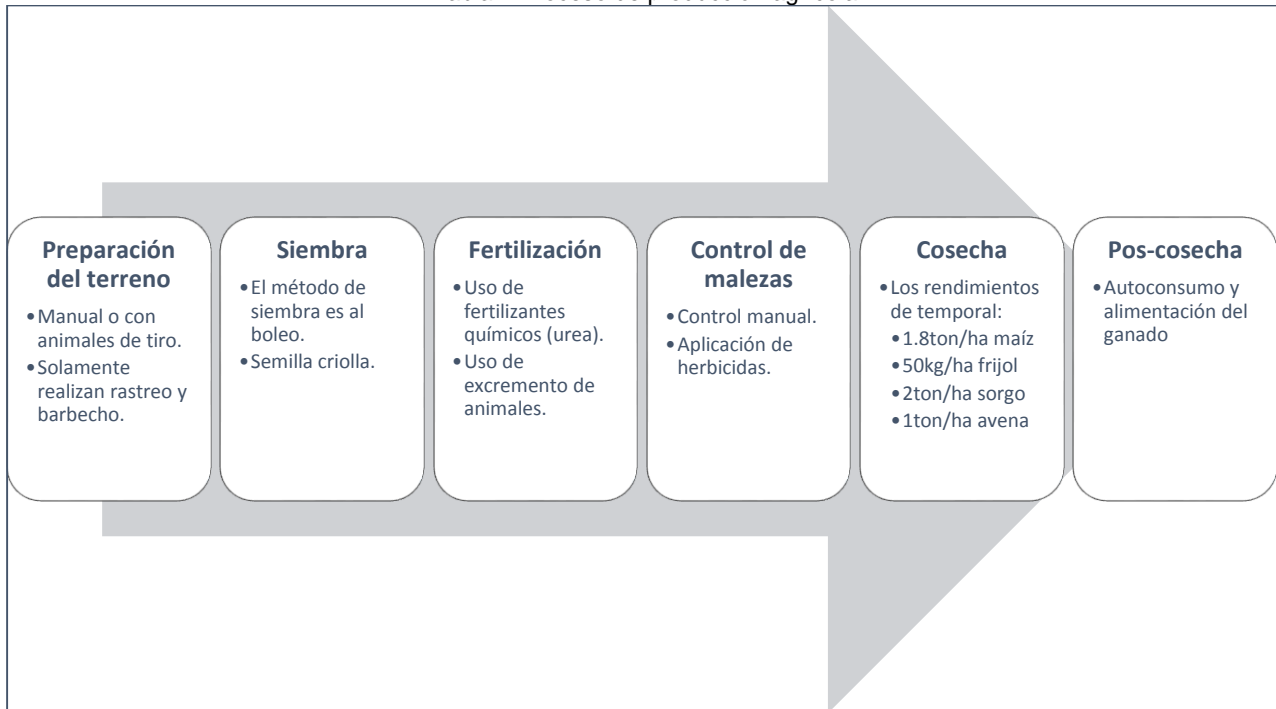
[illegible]

**Preparación del terreno**
- Manual o con animales de tiro.
- Solamente realizan rastreo y barbecho.

**Siembra**
- El método de siembra es al boleo.
- Semilla criolla.

**Fertilización**
- Uso de fertilizantes químicos (urea).
- Uso de excremento de animales.

**Control de malezas**
- Control manual.
- Aplicación de herbicidas.

**Cosecha**
- Los rendimientos de temporal:
  - 1.8ton/ha maíz
  - 50kg/ha frijol
  - 2ton/ha sorgo
  - 1ton/ha avena

**Pos-cosecha**
- Autoconsumo y alimentación del ganado